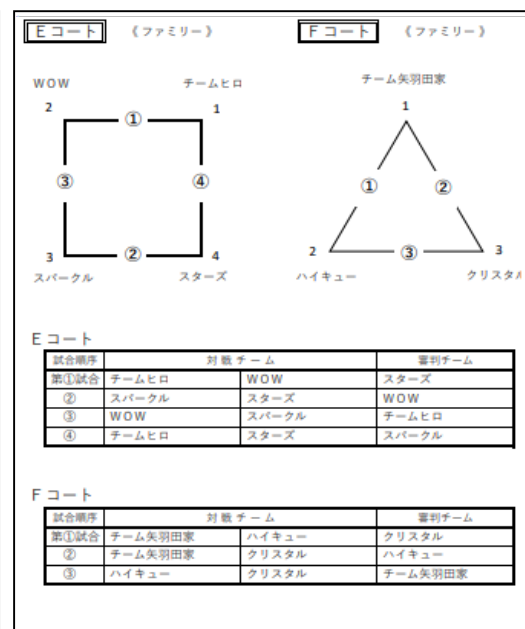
Eコート 《ファミリー》

WOW チームヒロ
2 1
①
③ ④
②
3 4
スパークル スターズ

Fコート 《ファミリー》

チーム矢羽田家
1
① ②
③
2 3
ハイキュー クリスタル

Eコート

| 試合順序 | 対戦チーム | | 審判チーム |
|---|---|---|---|
| 第①試合 | チームヒロ | WOW | スターズ |
| ② | スパークル | スターズ | WOW |
| ③ | WOW | スパークル | チームヒロ |
| ④ | チームヒロ | スターズ | スパークル |

Fコート

| 試合順序 | 対戦チーム | | 審判チーム |
|---|---|---|---|
| 第①試合 | チーム矢羽田家 | ハイキュー | クリスタル |
| ② | チーム矢羽田家 | クリスタル | ハイキュー |
| ③ | ハイキュー | クリスタル | チーム矢羽田家 |